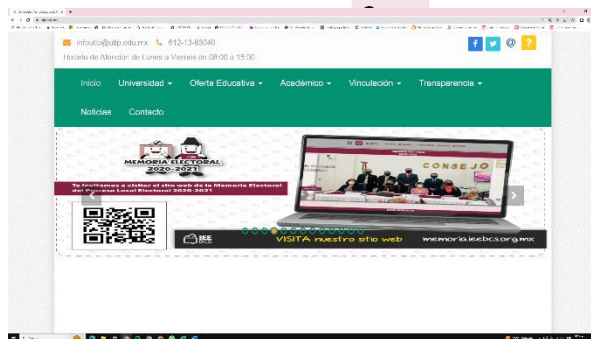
infouto@uilp.edu.mx 612-13-83040

Horario de Atención de Lunes a Viernes de 08:00 a 15:00

Inicio Universidad Oferta Educativa Académico Vinculación Transparencia

Noticias Contacto

MEMORIA ELECTORAL 2020-2021

Te invitamos a visitar el sitio web de la Memoria Electoral del Proceso Local Electoral 2020-2021

CONSEJO

IEE

VISITA nuestro sitio web memoria.ieebc.org.mx